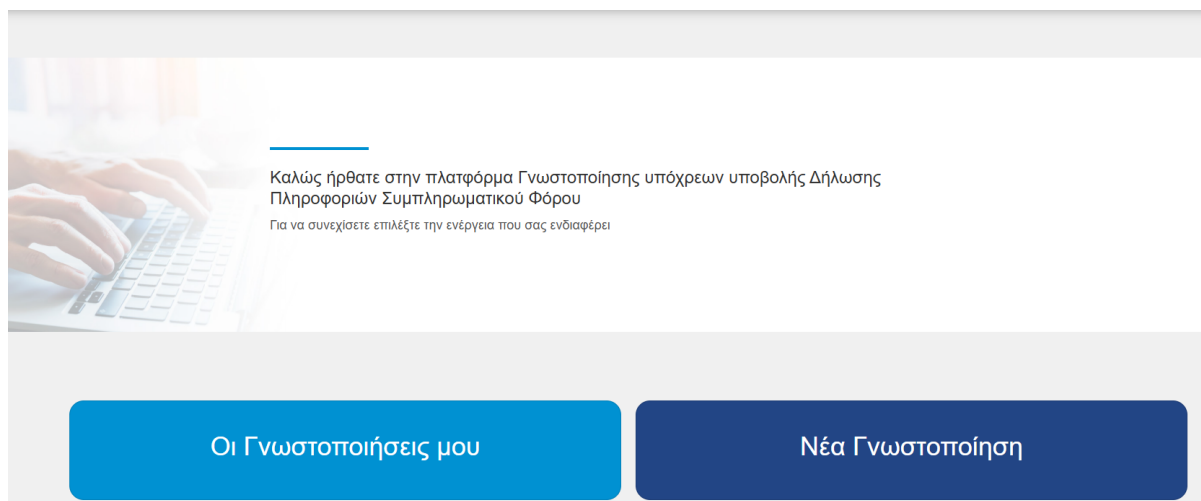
Καλώς ήρθατε στην πλατφόρμα Γνωστοποίησης υπόχρεων υποβολής Δήλωσης Πληροφοριών Συμπληρωματικού Φόρου

Για να συνεχίσετε επιλέξτε την ενέργεια που σας ενδιαφέρει

Οι Γνωστοποιήσεις μου

Νέα Γνωστοποίηση